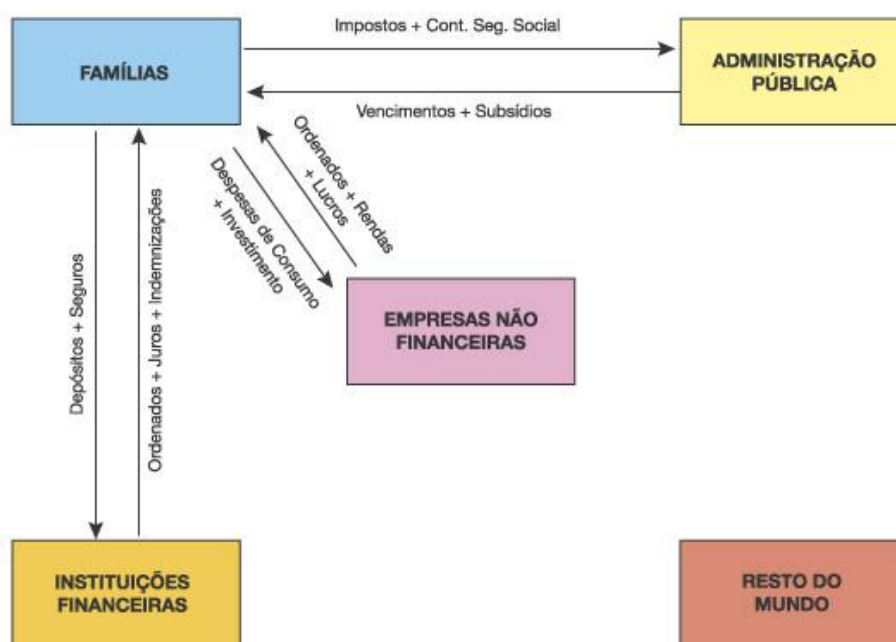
FAMÍLIAS

Impostos + Cont. Seg. Social

ADMINISTRAÇÃO PÚBLICA

Vencimentos + Subsídios

Ordenados + Rendas + Lucros

Despesas de Consumo + Investimento

Depósitos + Seguros

Ordenados + Juros + Indemnizações

EMPRESAS NÃO FINANCEIRAS

INSTITUIÇÕES FINANCEIRAS

RESTO DO MUNDO